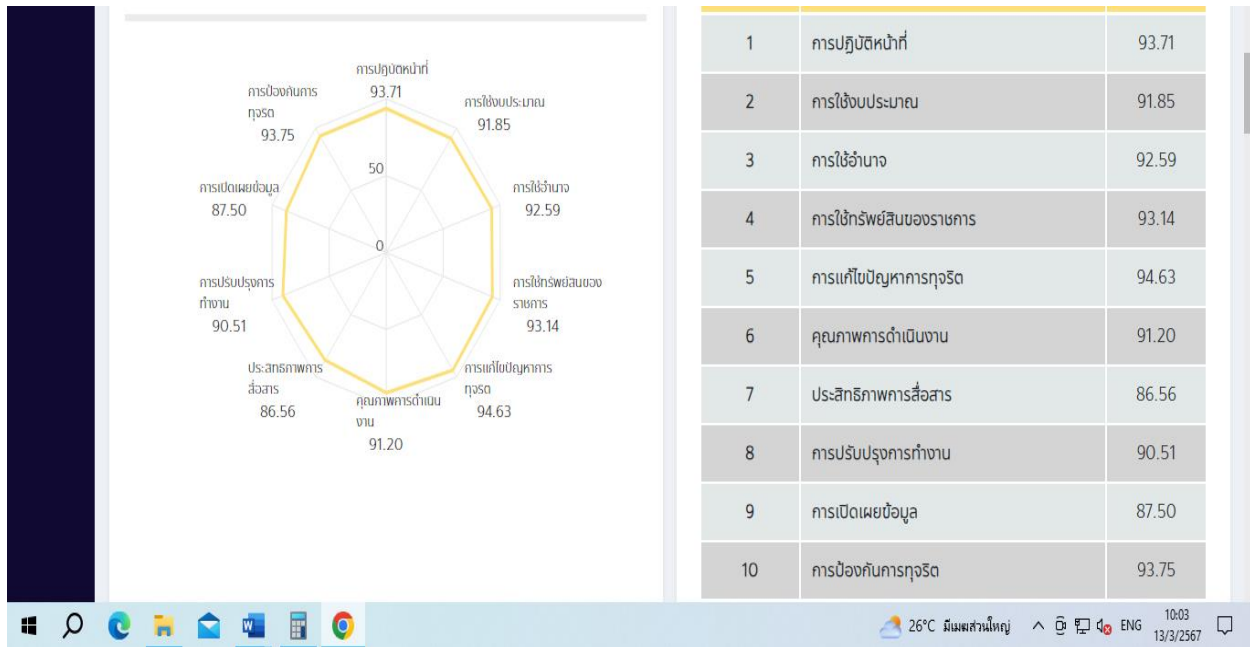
การปฏิบัติหน้าที่
93.71

การใช้งบประมาณ
91.85

การใช้อำนาจ
92.59

การใช้ทรัพย์สินของราชการ
93.14

การแก้ไขปัญหาการทุจริต
94.63

คุณภาพการดำเนินงาน
91.20

ประสิทธิภาพการสื่อสาร
86.56

การปรับปรุงการทำงาน
90.51

การเปิดเผยข้อมูล
87.50

การป้องกันการทุจริต
93.75

50

0

| 1 | การปฏิบัติหน้าที่ | 93.71 |
|---|---|---|
| 2 | การใช้งบประมาณ | 91.85 |
| 3 | การใช้อำนาจ | 92.59 |
| 4 | การใช้ทรัพย์สินของราชการ | 93.14 |
| 5 | การแก้ไขปัญหาการทุจริต | 94.63 |
| 6 | คุณภาพการดำเนินงาน | 91.20 |
| 7 | ประสิทธิภาพการสื่อสาร | 86.56 |
| 8 | การปรับปรุงการทำงาน | 90.51 |
| 9 | การเปิดเผยข้อมูล | 87.50 |
| 10 | การป้องกันการทุจริต | 93.75 |

26°C มีเมฆส่วนใหญ่ ENG 10:03 13/3/2567